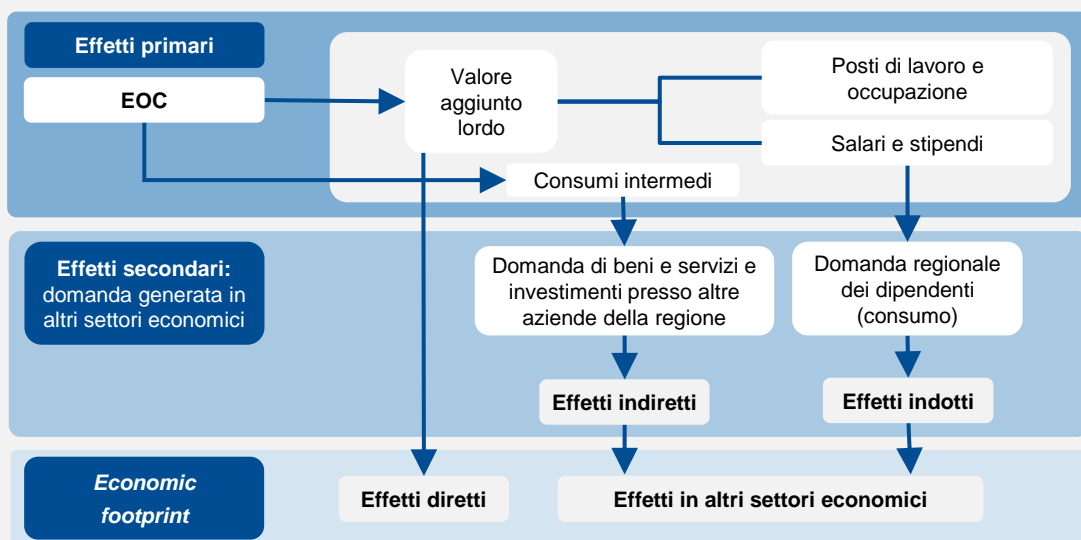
Effetti primari

EOC

Valore aggiunto lordo

Posti di lavoro e occupazione

Salari e stipendi

Consumi intermedi

Effetti secondari: domanda generata in altri settori economici

Domanda di beni e servizi e investimenti presso altre aziende della regione

Domanda regionale dei dipendenti (consumo)

Effetti indiretti

Effetti indotti

Economic footprint

Effetti diretti

Effetti in altri settori economici